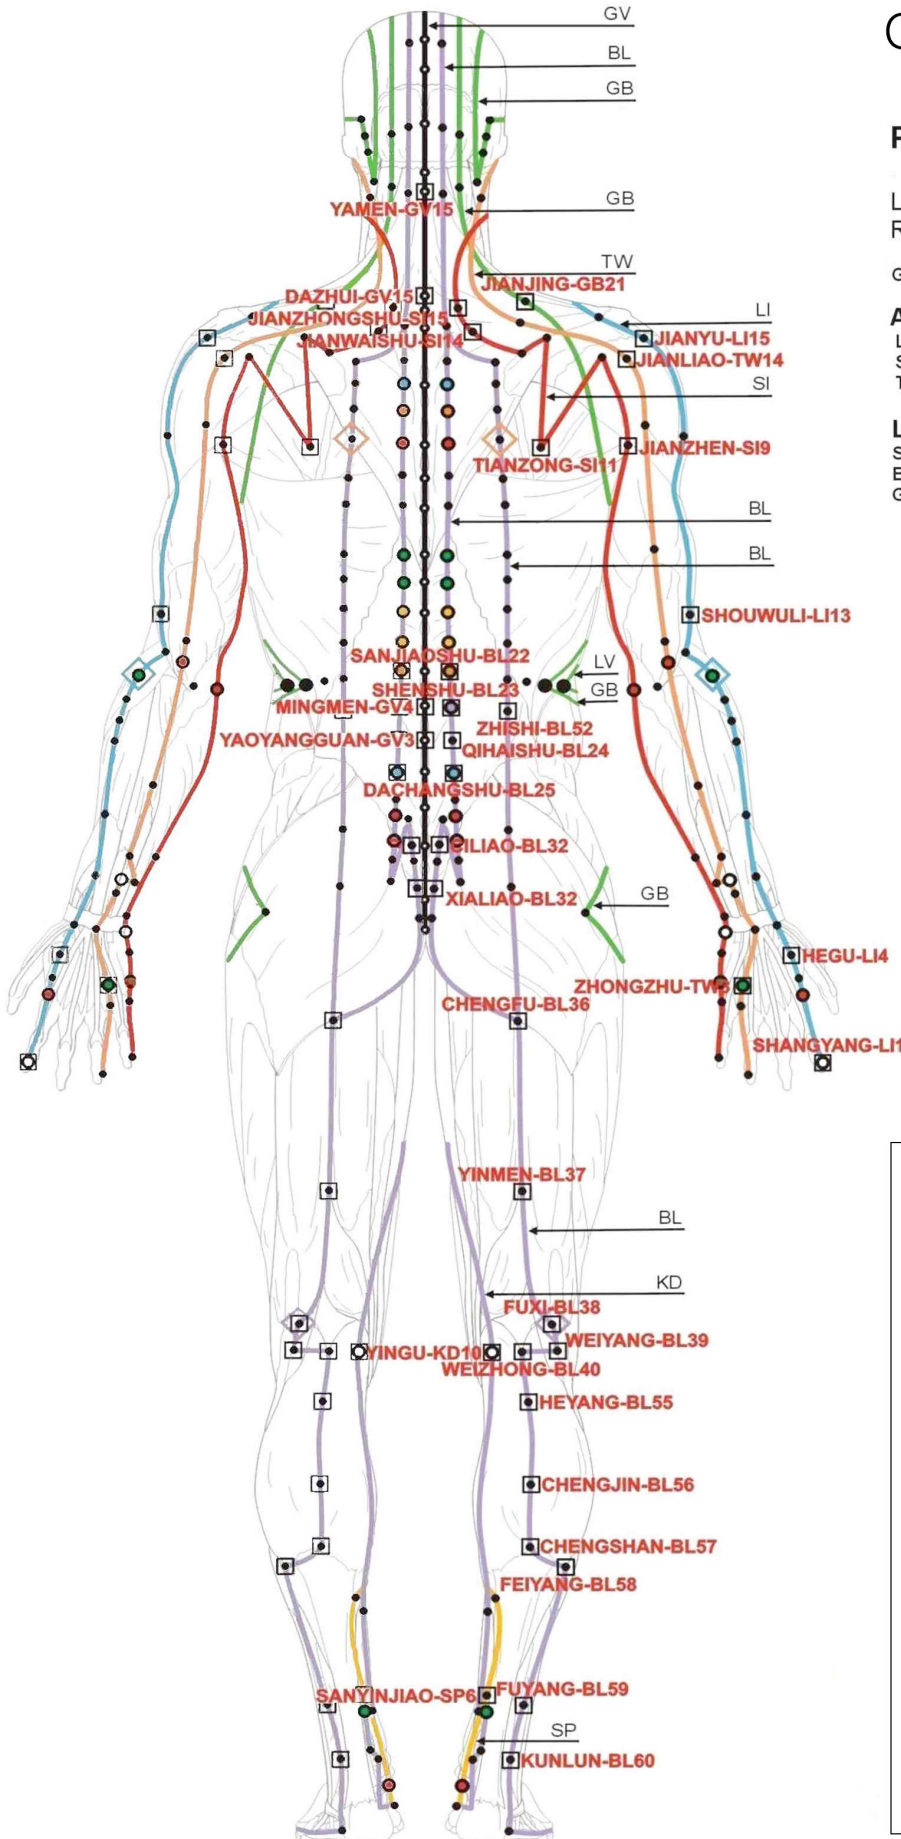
GV
BL
GB
GB
YAMEN-GV15
TW
DAZHUI-GV15
JIANJING-GB21
JIANZHONGSHU-SI15
LI
JIANWAISHU-SI14
JIANYU-LI15
JIANLIAO-TW14
SI
TIANZONG-SI11
JIANZHEN-SI9
BL
BL
SHOUWULI-LI13
SANJIAOSHU-BL22
LV
SHENSHU-BL23
GB
MINGMEN-GV4
ZHISHI-BL52
YAOYANGGUAN-GV3
QIHAISHU-BL24
DACHANGSHU-BL25
CILIAO-BL32
XIALIAO-BL32
GB
HEGU-LI4
ZHONGZHU-TW3
CHENGFU-BL36
SHANGYANG-LI1
YINMEN-BL37
BL
KD
FUXI-BL38
WEIYANG-BL39
YINGU-KD10
WEIZHONG-BL40
HEYANG-BL55
CHENGJIN-BL56
CHENGSHAN-BL57
FEIYANG-BL58
SANYINJIAO-SP6
FUYANG-BL59
SP
KUNLUN-BL60